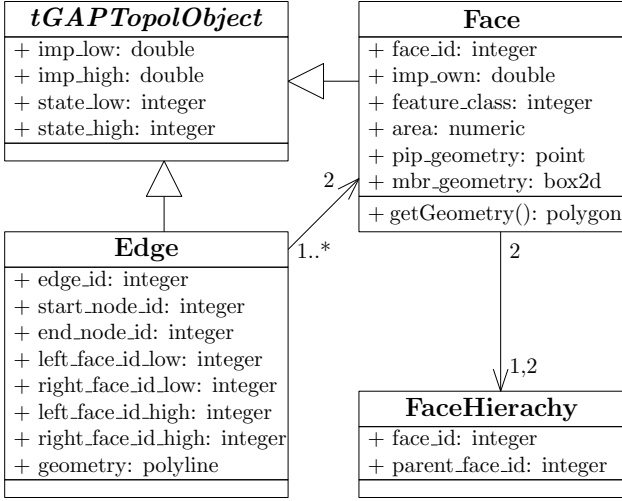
tGAPTopolObject
+ imp_low: double
+ imp_high: double
+ state_low: integer
+ state_high: integer

Face
+ face_id: integer
+ imp_own: double
+ feature_class: integer
+ area: numeric
+ pip_geometry: point
+ mbr_geometry: box2d
+ getGeometry(): polygon

2

1..*

Edge
+ edge_id: integer
+ start_node_id: integer
+ end_node_id: integer
+ left_face_id_low: integer
+ right_face_id_low: integer
+ left_face_id_high: integer
+ right_face_id_high: integer
+ geometry: polyline

2

1,2

FaceHierachy
+ face_id: integer
+ parent_face_id: integer